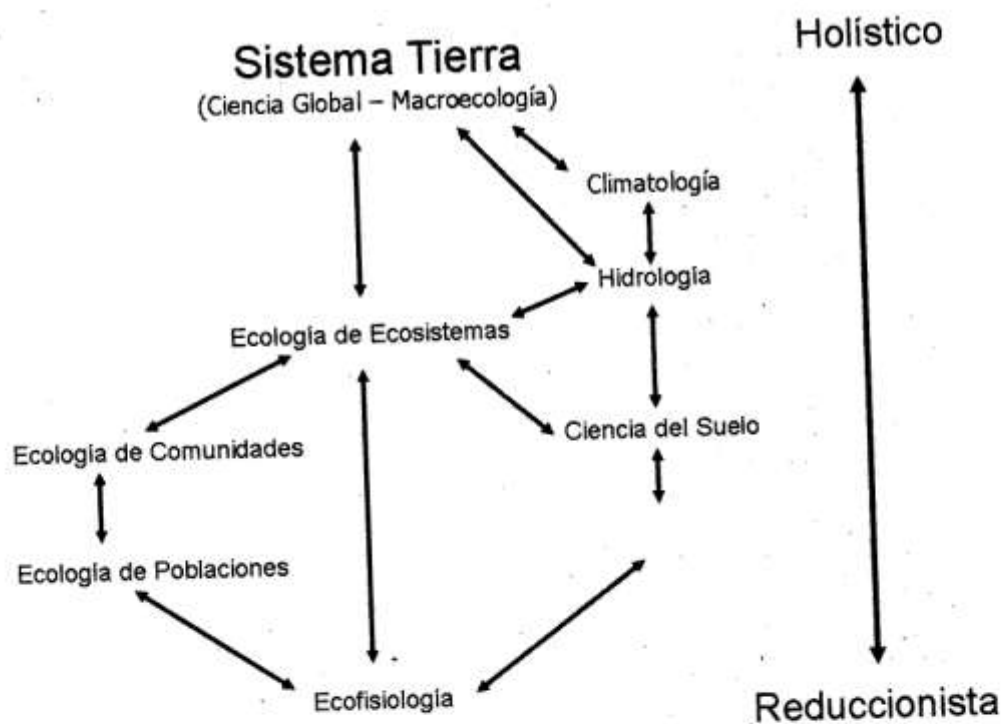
Sistema Tierra
(Ciencia Global – Macroecología)

Holístico

Climatología

Hidrología

Ecología de Ecosistemas

Ciencia del Suelo

Ecología de Comunidades

Ecología de Poblaciones

Ecofisiología

Reduccionista